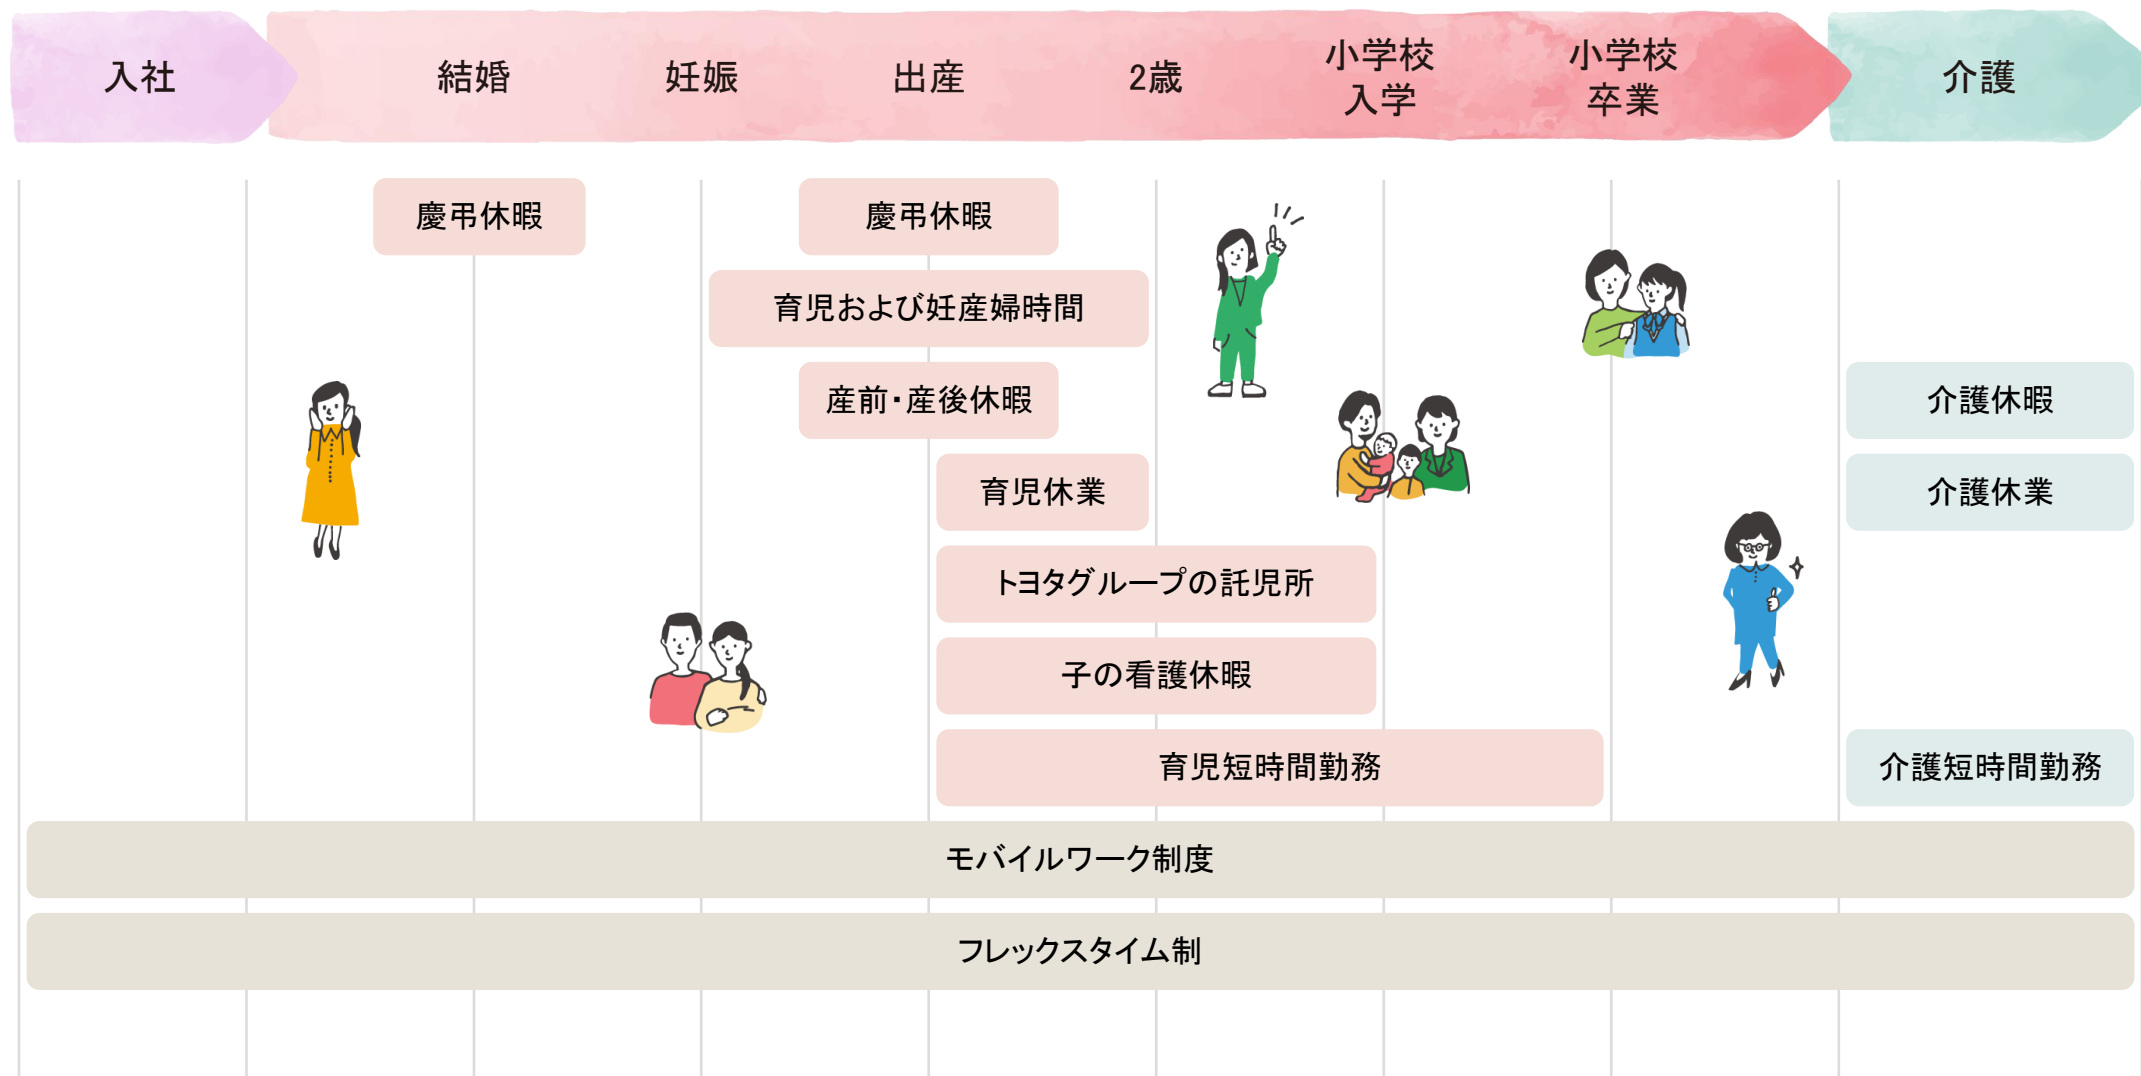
入社

結婚

妊娠

出産

2歳

小学校
入学

小学校
卒業

介護

慶弔休暇

慶弔休暇

育児および妊産婦時間

産前・産後休暇

育児休業

トヨタグループの託児所

子の看護休暇

育児短時間勤務

介護休暇

介護休業

介護短時間勤務

モバイルワーク制度

フレックスタイム制